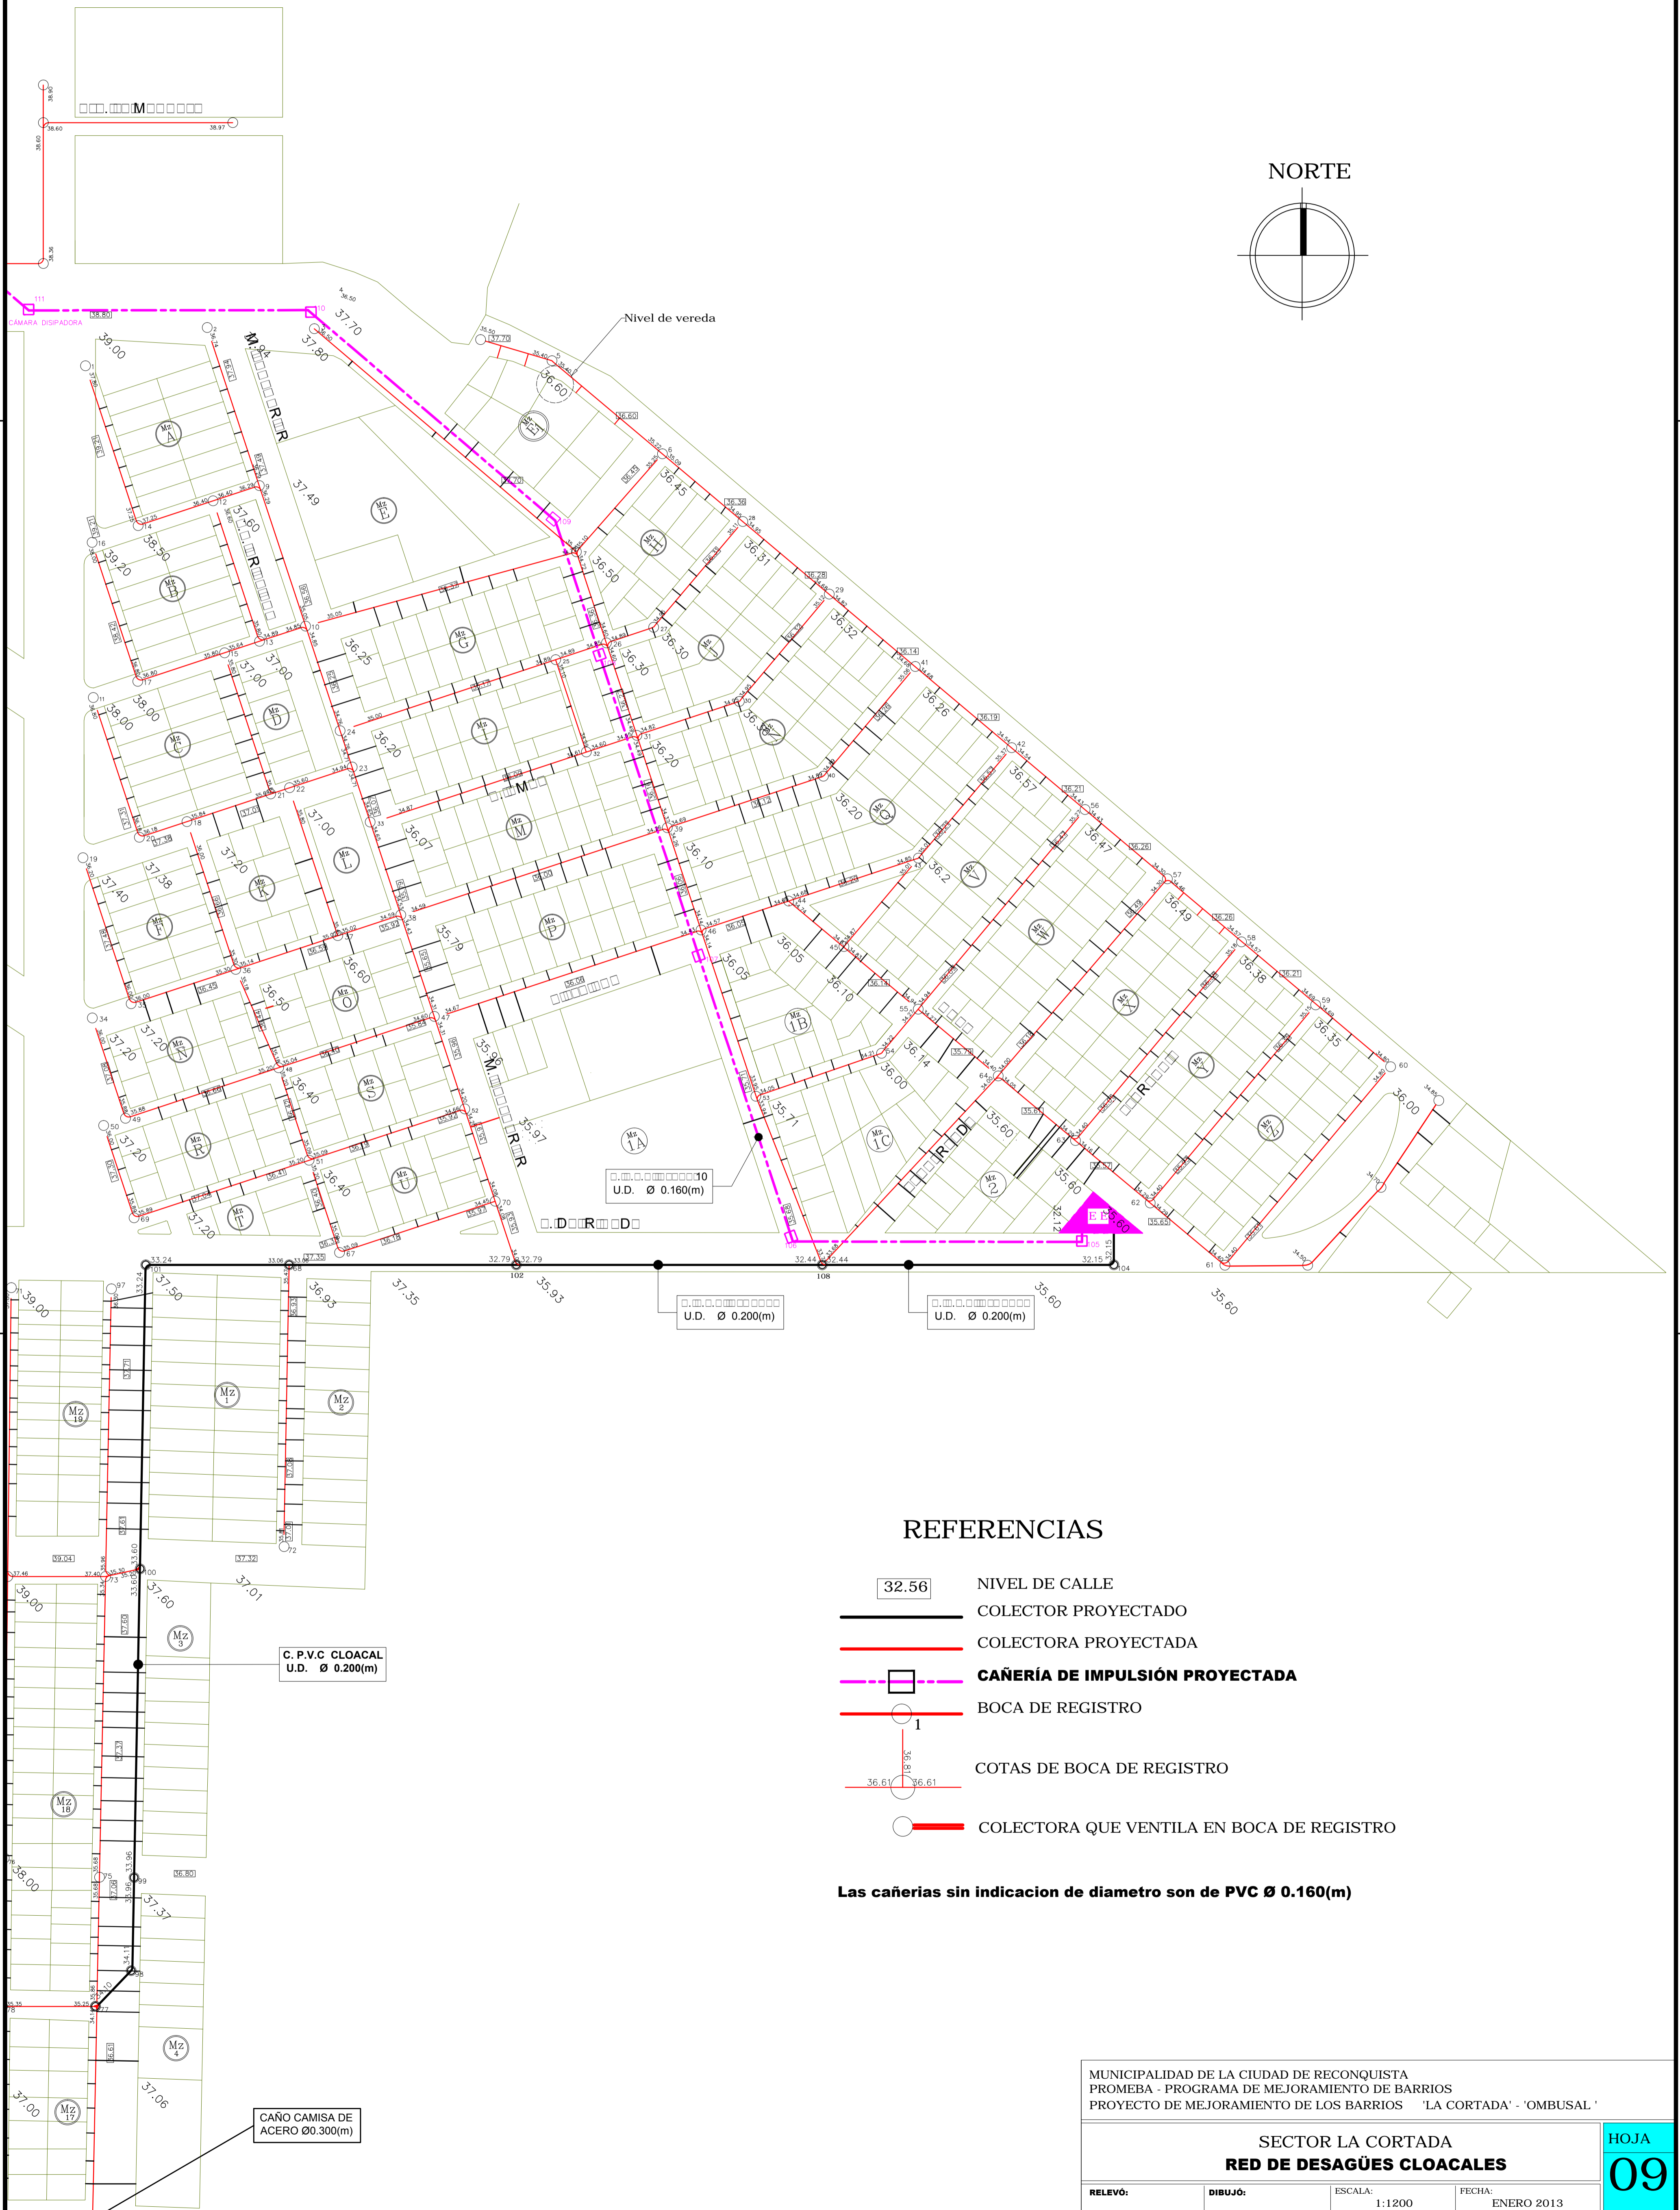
NORTE

Nivel de vereda

CÁMARA DISIPADORA

C. P.V.C CLOACAL
U.D. Ø 0.200(m)

CAÑO CAMISA DE
ACERO Ø0.300(m)

U.D. Ø 0.160(m)

U.D. Ø 0.200(m)

U.D. Ø 0.200(m)

REFERENCIAS

| 32.56 | NIVEL DE CALLE |
|---|---|
| | COLECTOR PROYECTADO |
| | COLECTORA PROYECTADA |
| | CAÑERÍA DE IMPULSIÓN PROYECTADA |
| 1 | BOCA DE REGISTRO |
| 36.61 36.61 36.81 | COTAS DE BOCA DE REGISTRO |
| | COLECTORA QUE VENTILA EN BOCA DE REGISTRO |

Las cañerias sin indicacion de diametro son de PVC Ø 0.160(m)

MUNICIPALIDAD DE LA CIUDAD DE RECONQUISTA
PROMEBA - PROGRAMA DE MEJORAMIENTO DE BARRIOS
PROYECTO DE MEJORAMIENTO DE LOS BARRIOS 'LA CORTADA' - 'OMBUSAL '

SECTOR LA CORTADA
RED DE DESAGÜES CLOACALES

HOJA
09

RELEVÓ: DIBUJÓ: ESCALA: 1:1200 FECHA: ENERO 2013